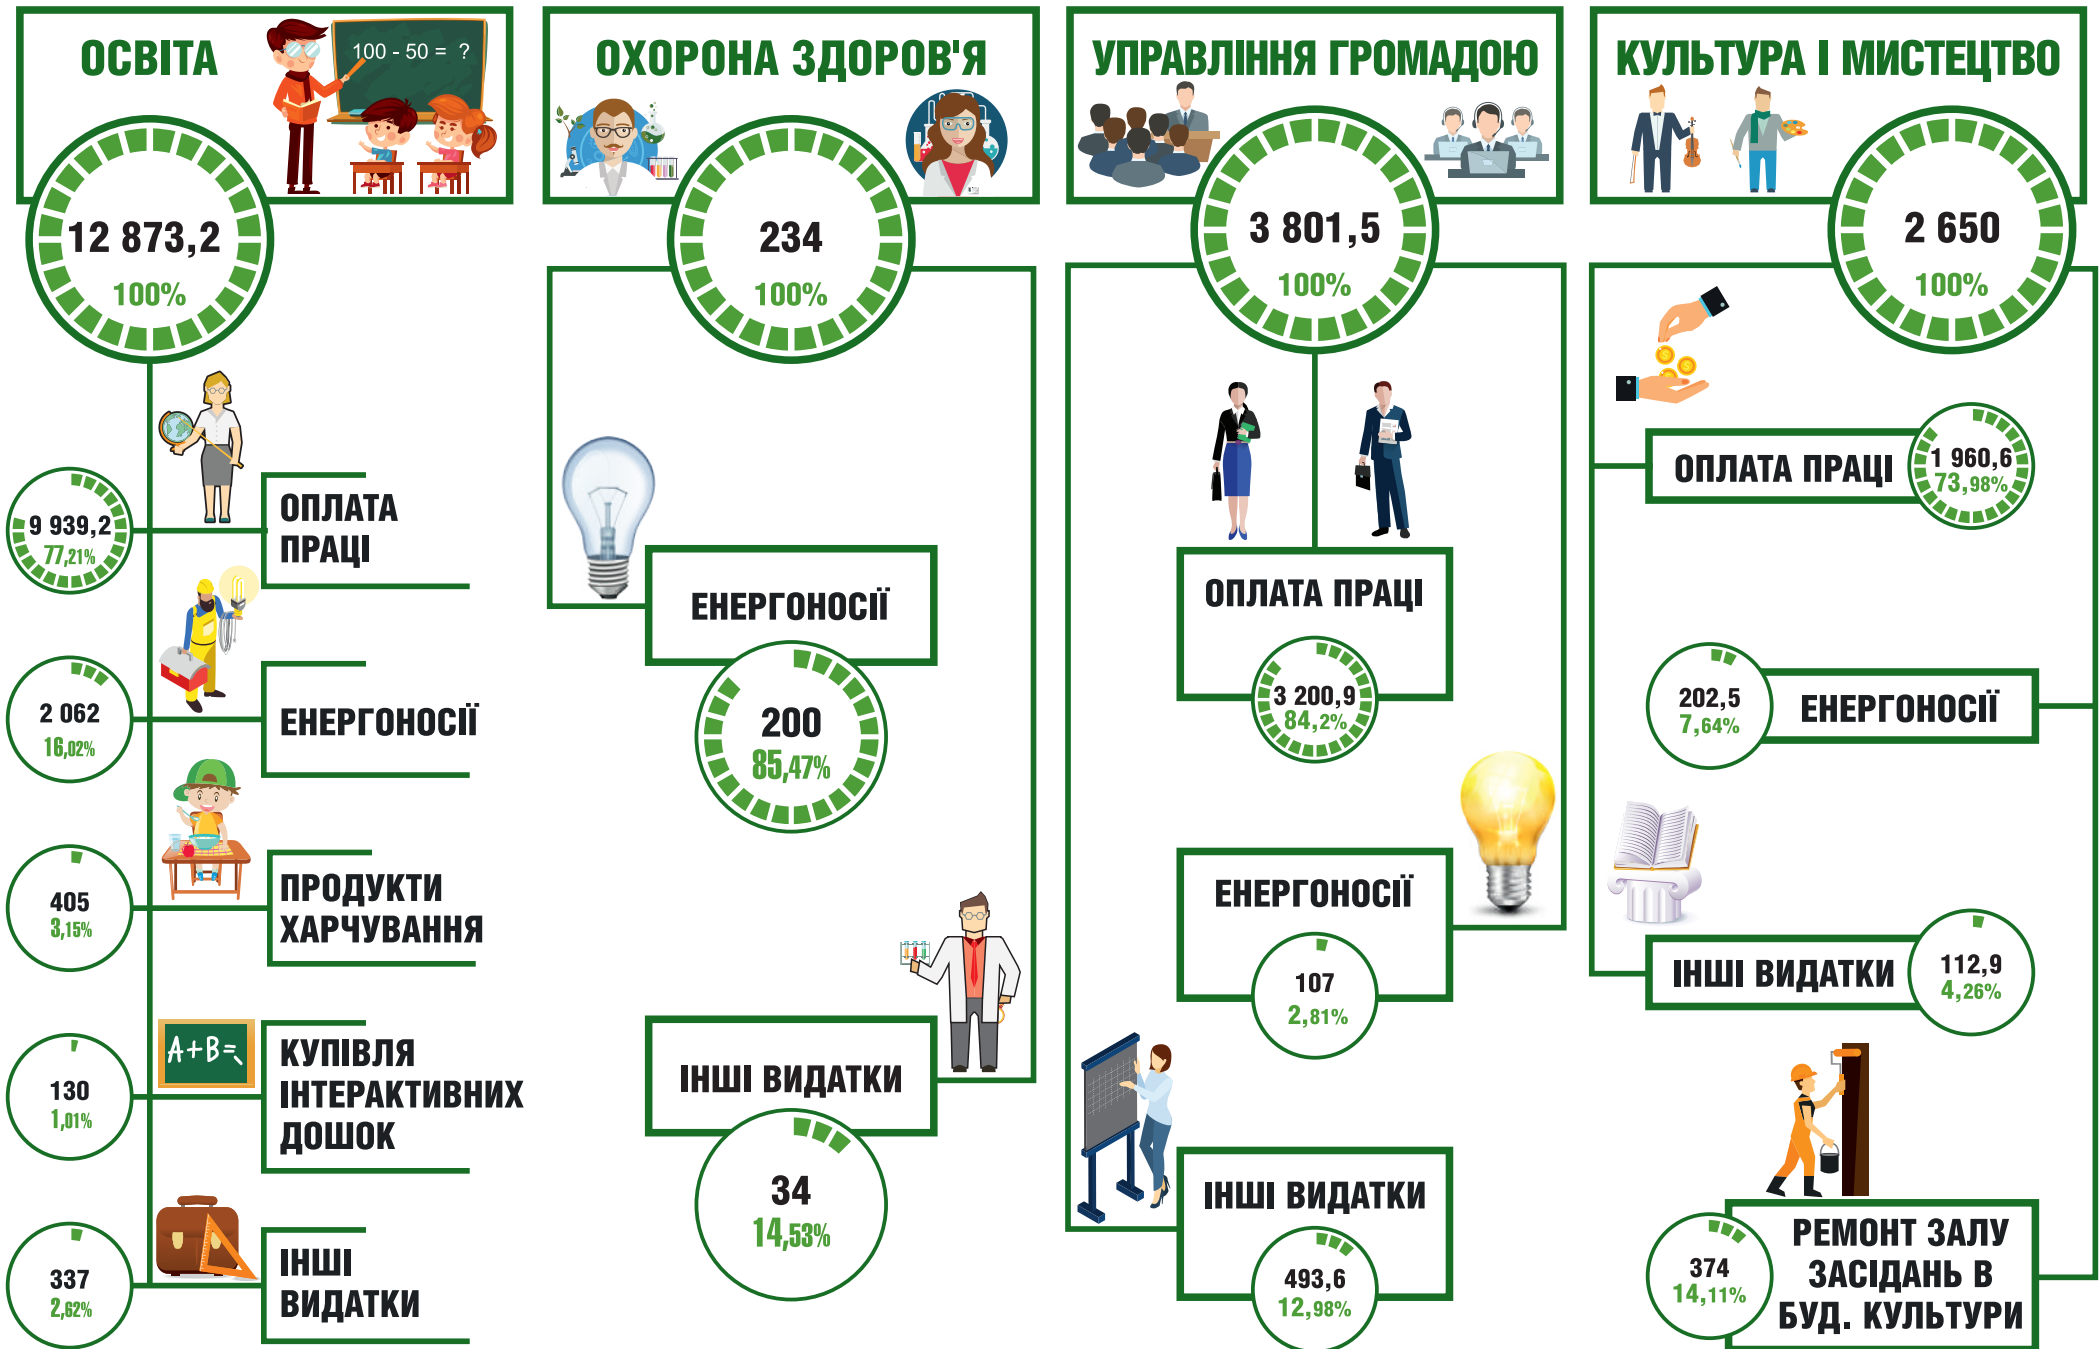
ОСВІТА

100 - 50 = ?

12 873,2
100%

9 939,2
77,21%
ОПЛАТА ПРАЦІ

2 062
16,02%
ЕНЕРГОНОСІЇ

405
3,15%
ПРОДУКТИ ХАРЧУВАННЯ

A+B=

130
1,01%
КУПІВЛЯ ІНТЕРАКТИВНИХ ДОШОК

337
2,62%
ІНШІ ВИДАТКИ

ОХОРОНА ЗДОРОВ'Я

234
100%

ЕНЕРГОНОСІЇ
200
85,47%

ІНШІ ВИДАТКИ
34
14,53%

УПРАВЛІННЯ ГРОМАДОЮ

3 801,5
100%

ОПЛАТА ПРАЦІ
3 200,9
84,2%

ЕНЕРГОНОСІЇ
107
2,81%

ІНШІ ВИДАТКИ
493,6
12,98%

КУЛЬТУРА І МИСТЕЦТВО

2 650
100%

ОПЛАТА ПРАЦІ
1 960,6
73,98%

202,5
7,64%
ЕНЕРГОНОСІЇ

ІНШІ ВИДАТКИ
112,9
4,26%

374
14,11%
РЕМОНТ ЗАЛУ ЗАСІДАНЬ В БУД. КУЛЬТУРИ